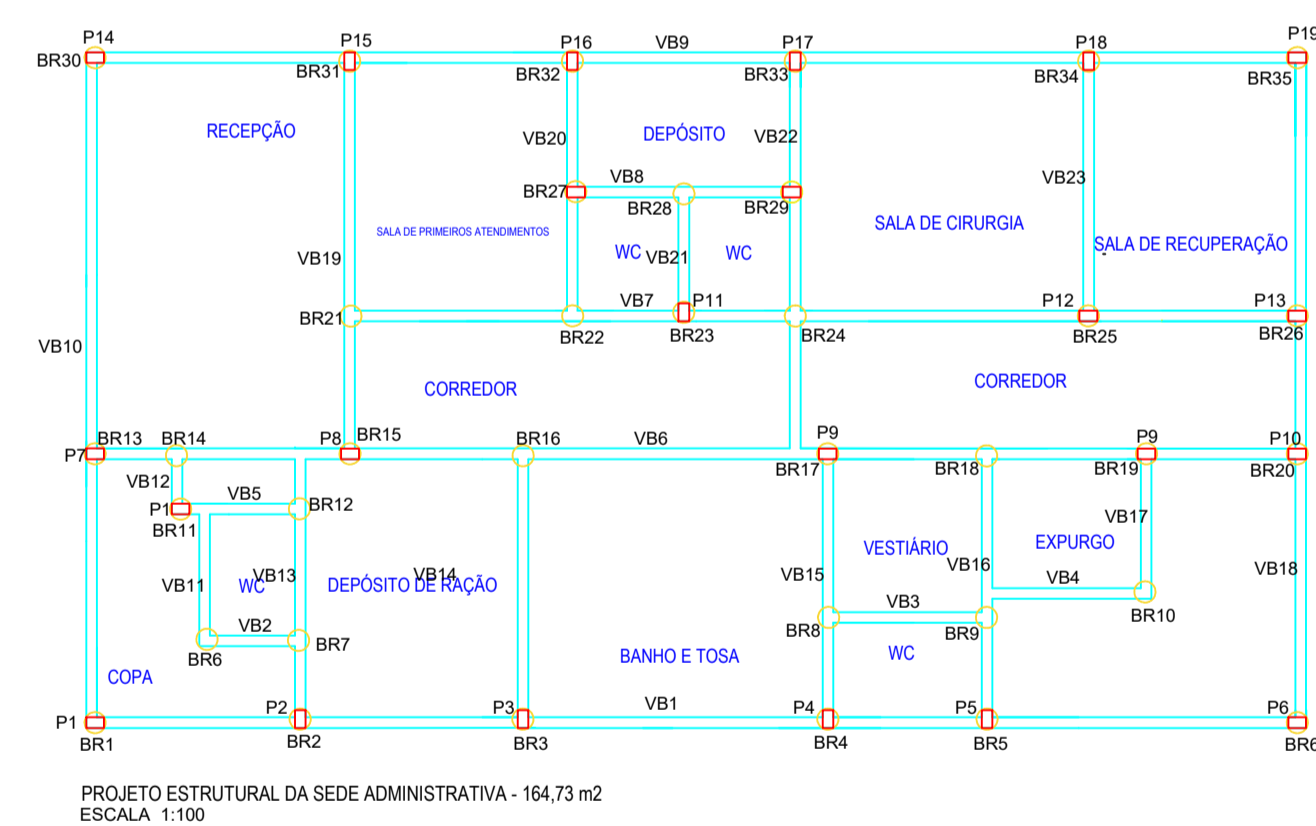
P14
P15
P16
VB9
P17
P18
P19
BR30
BR31
BR32
BR33
BR34
BR35
RECEPÇÃO
VB20
DEPÓSITO
VB22
BR27
VB8
BR28
BR29
VB23
SALA DE PRIMEIROS ATENDIMENTOS
WC
VB21
WC
SALA DE CIRURGIA
SALA DE RECUPERAÇÃO
VB19
VB7
P11
P12
P13
BR21
BR22
BR23
BR24
BR25
BR26
VB10
CORREDOR
CORREDOR
BR13
BR14
P8
BR15
BR16
VB6
P9
P9
P10
P7
BR17
BR18
BR19
BR20
VB12
VB5
P1
BR12
BR11
VB17
VESTIÁRIO
EXPURGO
VB11
WC
VB13
DEPÓSITO DE RAÇÃO
VB14
VB15
VB16
VB4
VB18
VB3
BR10
VB2
BR8
BR9
BR6
BR7
BANHO E TOSA
WC
COPA
VB1
P1
P2
P3
P4
P5
P6
BR1
BR2
BR3
BR4
BR5
BR6

PROJETO ESTRUTURAL DA SEDE ADMINISTRATIVA - 164,73 m2
ESCALA 1:100